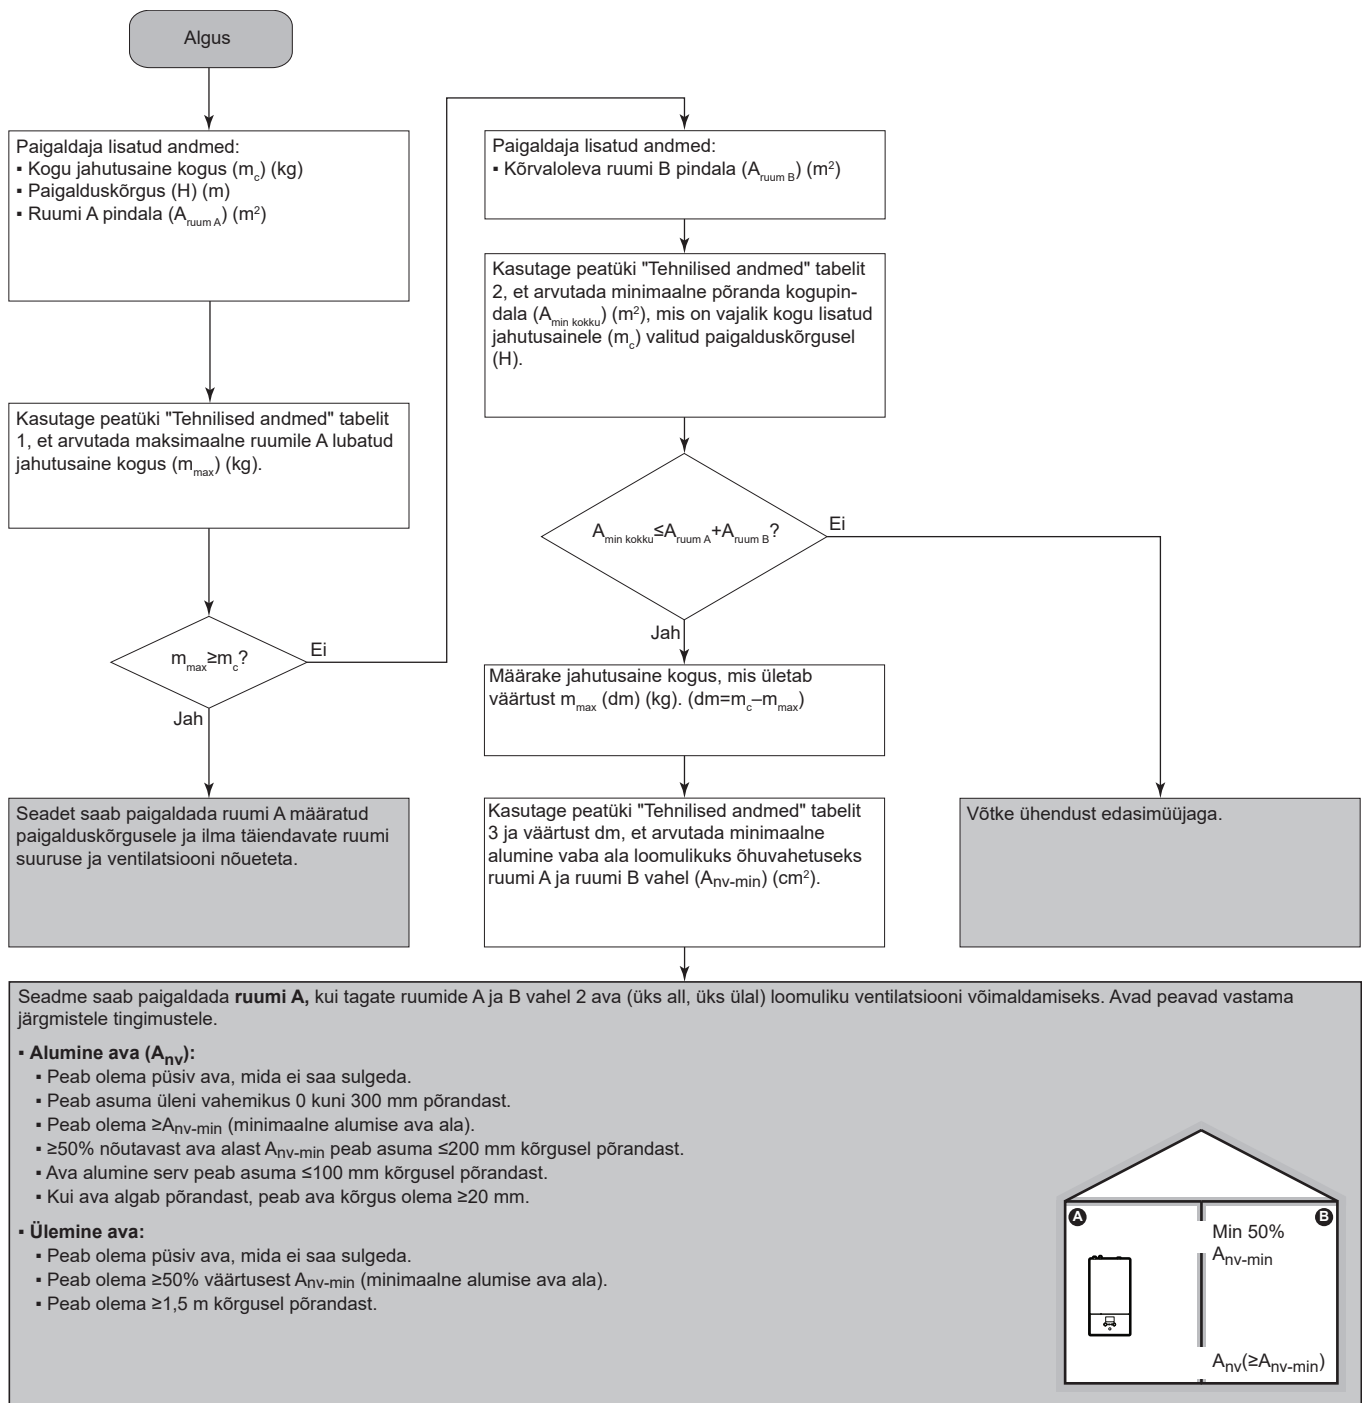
Algus

Paigaldaja lisatud andmed:
▪ Kogu jahutusaine kogus ($m_c$) (kg)
▪ Paigalduskõrgus (H) (m)
▪ Ruumi A pindala ($A_{ruum A}$) ($m^2$)

Kasutage peatüki "Tehnilised andmed" tabelit 1, et arvutada maksimaalne ruumile A lubatud jahutusaine kogus ($m_{max}$) (kg).

$m_{max} \geq m_c$?

Ei

Jah

Seadet saab paigaldada ruumi A määratud paigalduskõrgusele ja ilma täiendavate ruumi suuruse ja ventilatsiooni nõueteta.

Paigaldaja lisatud andmed:
▪ Kõrvaloleva ruumi B pindala ($A_{ruum B}$) ($m^2$)

Kasutage peatüki "Tehnilised andmed" tabelit 2, et arvutada minimaalne põranda kogupindala ($A_{min kokku}$) ($m^2$), mis on vajalik kogu lisatud jahutusainele ($m_c$) valitud paigalduskõrgusel (H).

$A_{min kokku} \leq A_{ruum A} + A_{ruum B}$?

Ei

Jah

Määrake jahutusaine kogus, mis ületab väärtust $m_{max}$ (dm) (kg). (dm=$m_c$–$m_{max}$)

Kasutage peatüki "Tehnilised andmed" tabelit 3 ja väärtust dm, et arvutada minimaalne alumine vaba ala loomulikuks õhuvahetuseks ruumi A ja ruumi B vahel ($A_{nv-min}$) ($cm^2$).

Võtke ühendust edasimüüjaga.

Seadme saab paigaldada **ruumi A,** kui tagate ruumide A ja B vahel 2 ava (üks all, üks ülal) loomuliku ventilatsiooni võimaldamiseks. Avad peavad vastama järgmistele tingimustele.

▪ **Alumine ava ($A_{nv}$):**
▪ Peab olema püsiv ava, mida ei saa sulgeda.
▪ Peab asuma üleni vahemikus 0 kuni 300 mm põrandast.
▪ Peab olema ≥$A_{nv-min}$ (minimaalne alumise ava ala).
▪ ≥50% nõutavast ava alast $A_{nv-min}$ peab asuma ≤200 mm kõrgusel põrandast.
▪ Ava alumine serv peab asuma ≤100 mm kõrgusel põrandast.
▪ Kui ava algab põrandast, peab ava kõrgus olema ≥20 mm.

▪ **Ülemine ava:**
▪ Peab olema püsiv ava, mida ei saa sulgeda.
▪ Peab olema ≥50% väärtusest $A_{nv-min}$ (minimaalne alumise ava ala).
▪ Peab olema ≥1,5 m kõrgusel põrandast.

A
B
Min 50%
$A_{nv-min}$
$A_{nv}$(≥$A_{nv-min}$)